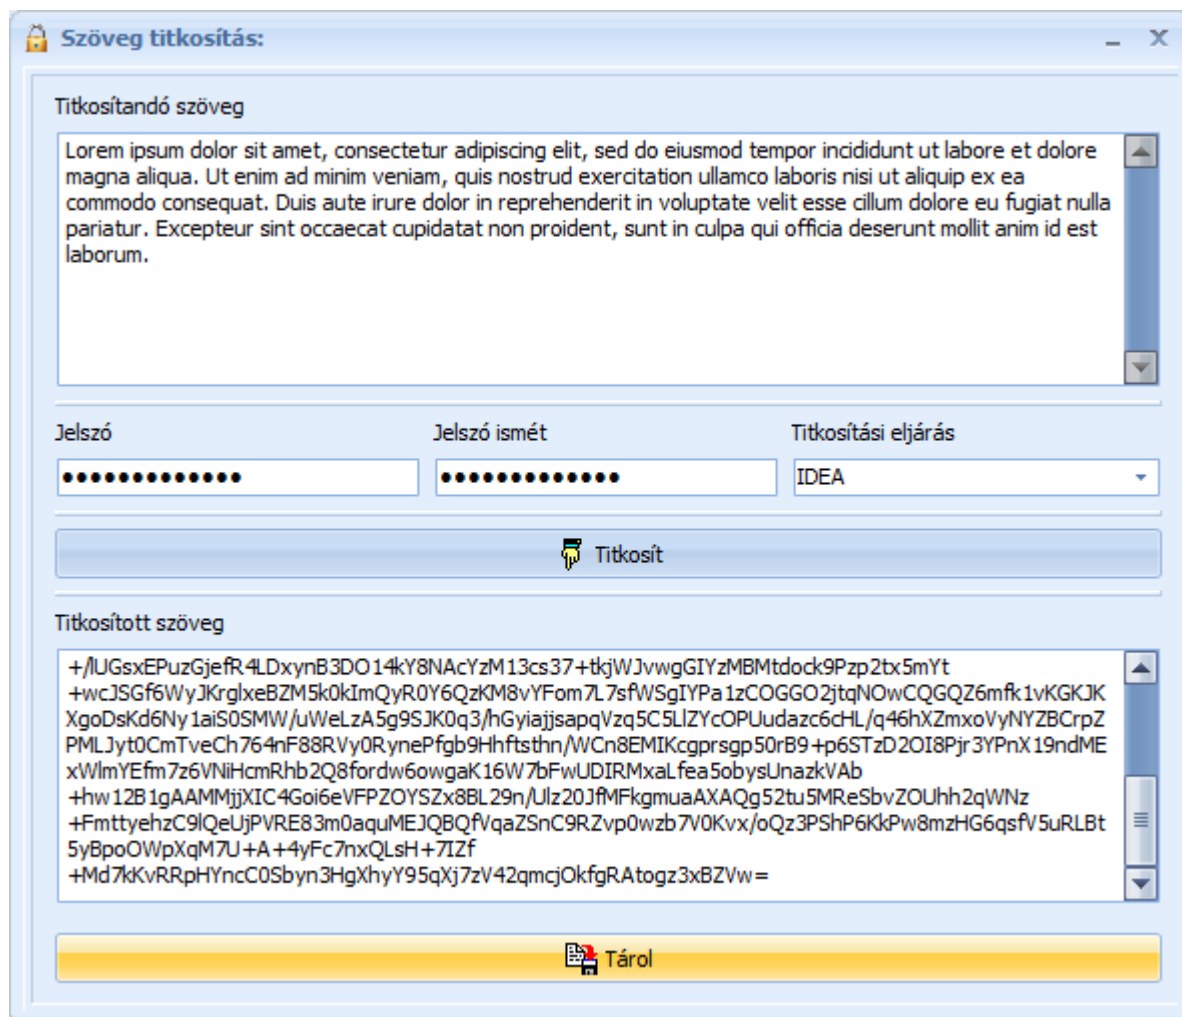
Szöveg titkosítás:

Titkosítandó szöveg

Lorem ipsum dolor sit amet, consectetur adipiscing elit, sed do eiusmod tempor incididunt ut labore et dolore magna aliqua. Ut enim ad minim veniam, quis nostrud exercitation ullamco laboris nisi ut aliquip ex ea commodo consequat. Duis aute irure dolor in reprehenderit in voluptate velit esse cillum dolore eu fugiat nulla pariatur. Excepteur sint occaecat cupidatat non proident, sunt in culpa qui officia deserunt mollit anim id est laborum.

Jelszó

Jelszó ismét

Titkosítási eljárás

••••••••••••••

••••••••••••••

IDEA

Titkosít

Titkosított szöveg

+/lUGsxEPuzGjefR4LDxynB3DO14kY8NAcYzM13cs37+tkjWJvwgGIYzMBMtdock9Pzp2tx5mYt
+wcJSGf6WyJKrglxeBZM5k0kImQyR0Y6QzKM8vYFom7L7sfWSgIYPa1zCOGGO2jtqNOwCQGQZ6mfk1vKGKJKXgoDsKd6Ny1aiS0SMW/uWeLzA5g9SJK0q3/hGyiajjsapqVzq5C5LlZYcOPUudazc6cHL/q46hXZmxoVyNYZBCrpZPMLJyt0CmTveCh764nF88RVy0RynePfgb9Hhftsthn/WCn8EMIKcgprsgp50rB9+p6STzD2OI8Pjr3YPnX19ndMExWlmYEfm7z6VNiHcmRhb2Q8fordw6owgaK16W7bFwUDIRMxaLfea5obysUnazkVAb
+hw12B1gAAMMjjXIC4Goi6eVFPZOYSZx8BL29n/Ulz20JfMFkgmuaAXAQg52tu5MReSbvZOUhh2qWNz
+FmttyehzC9lQeUjPVRE83m0aquMEJQBQfVqaZSnC9RZvp0wzb7V0Kvx/oQz3PShP6KkPw8mzHG6qsfV5uRLBt5yBpoOWpXqM7U+A+4yFc7nxQLsH+7IZf
+Md7kKvRRpHYncC0Sbyn3HgXhyY95qXj7zV42qmcjOkfgRAtogz3xBZVw=

Tárol